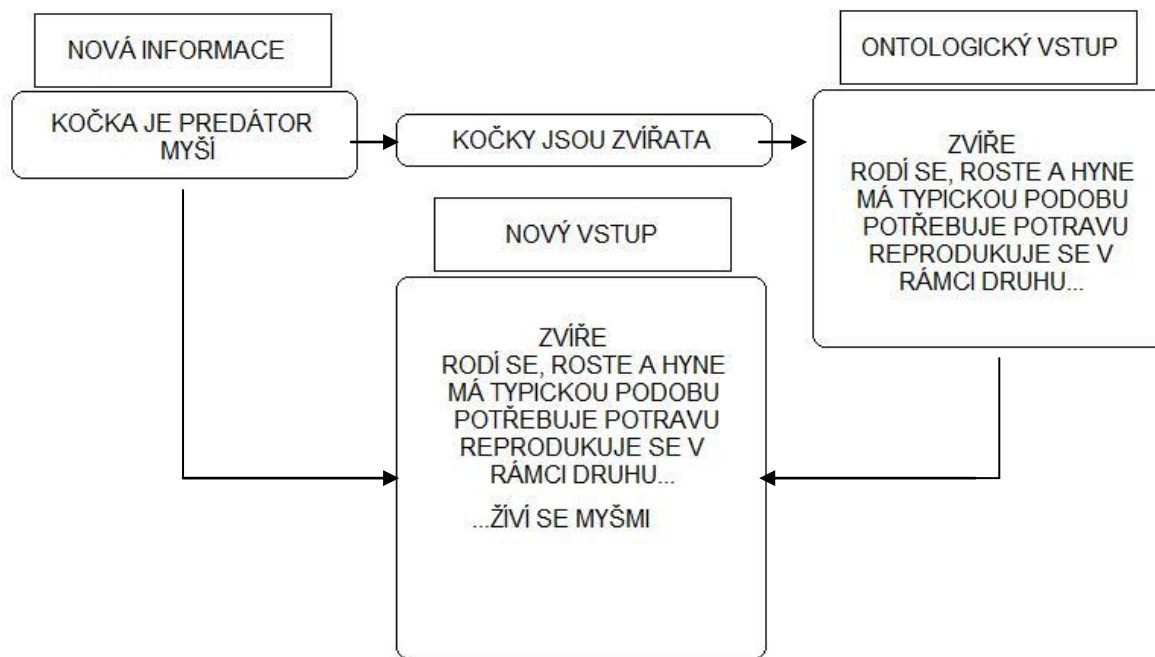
NOVÁ INFORMACE

KOČKA JE PREDÁTOR MYŠÍ

KOČKY JSOU ZVÍŘATA

ONTOLOGICKÝ VSTUP

ZVÍŘE
RODÍ SE, ROSTE A HYNE
MÁ TYPICKOU PODOBU
POTŘEBUJE POTRAVU
REPRODUKUJE SE V RÁMCI DRUHU...

NOVÝ VSTUP

ZVÍŘE
RODÍ SE, ROSTE A HYNE
MÁ TYPICKOU PODOBU
POTŘEBUJE POTRAVU
REPRODUKUJE SE V RÁMCI DRUHU...

...ŽIVÍ SE MYŠMI